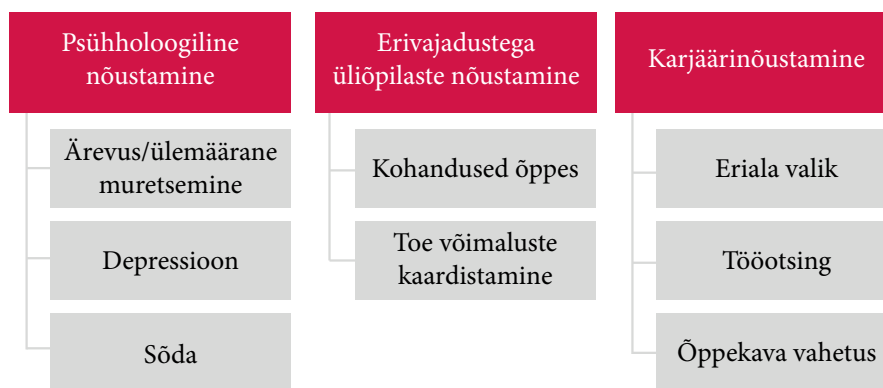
Psühholoogiline nõustamine

Ärevus/ülemäärane muretsemine

Depressioon

Sõda

Erivajadustega üliõpilaste nõustamine

Kohandused õppes

Toe võimaluste kaardistamine

Karjäärinõustamine

Eriala valik

Tööotsing

Õppekava vahetus